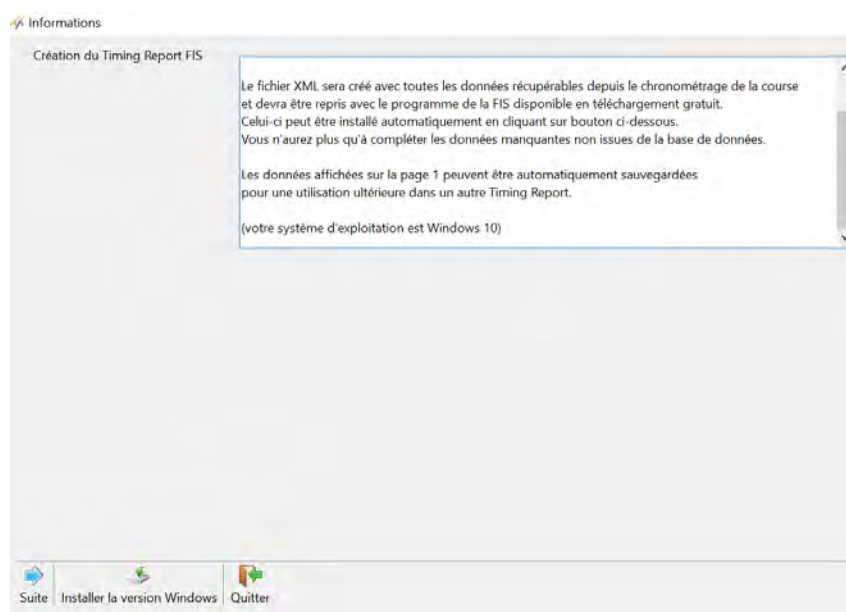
Informations

Création du Timing Report FIS

Le fichier XML sera créé avec toutes les données récupérables depuis le chronométrage de la course et devra être repris avec le programme de la FIS disponible en téléchargement gratuit.
Celui-ci peut être installé automatiquement en cliquant sur bouton ci-dessous.
Vous n'aurez plus qu'à compléter les données manquantes non issues de la base de données.

Les données affichées sur la page 1 peuvent être automatiquement sauvegardées pour une utilisation ultérieure dans un autre Timing Report.

(votre système d'exploitation est Windows 10)

Suite | Installer la version Windows | Quitter